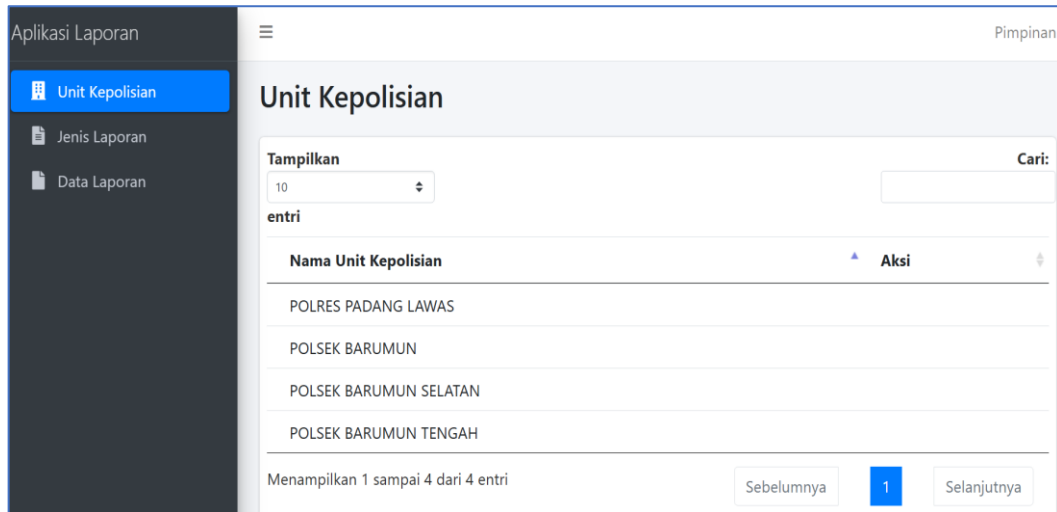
Aplikasi Laporan

≡

Pimpinan

Unit Kepolisian

Jenis Laporan

Data Laporan

Unit Kepolisian

Tampilkan

10

entri

Cari:

| Nama Unit Kepolisian | Aksi |
|---|---|
| POLRES PADANG LAWAS | |
| POLSEK BARUMUN | |
| POLSEK BARUMUN SELATAN | |
| POLSEK BARUMUN TENGAH | |

Menampilkan 1 sampai 4 dari 4 entri

Sebelumnya

1

Selanjutnya